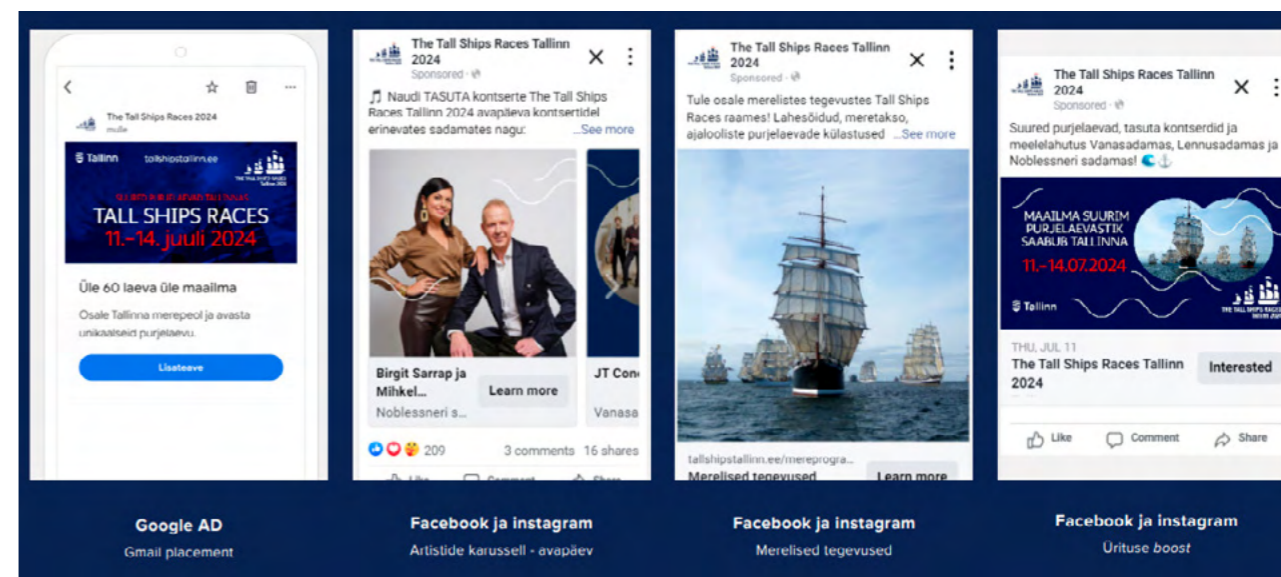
The Tall Ships Races 2024
mulle

Tallinn tallshipstallinn.ee

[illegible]

TALL SHIPS RACES
11.–14. juuli 2024

Üle 60 laeva üle maailma

Osale Tallinna merepeol ja avasta unikaalseid purjelaevu.

Lisateave

Google AD
Gmail placement

The Tall Ships Races Tallinn 2024
Sponsored

Naudi TASUTA kontserte The Tall Ships Races Tallinn 2024 avapäeva kontsertidel erinevates sadamates nagu: ...See more

Birgit Sarrap ja Mihkel...
Noblessneri s...
Learn more

JT Con
Vanasa

209 3 comments 16 shares

Like Comment Share

Facebook ja instagram
Artistide karussell - avapäev

The Tall Ships Races Tallinn 2024
Sponsored

Tule osale merelistes tegevustes Tall Ships Races raames! Lahesõidud, meretakso, ajalooliste purjelaevade külastused ...See more

tallshipstallinn.ee/mereprogra...
Merelised tegevused
Learn more

Facebook ja instagram
Merelised tegevused

The Tall Ships Races Tallinn 2024
Sponsored

Suured purjelaevad, tasuta kontserdid ja meelelahutus Vanasadamas, Lennusadamas ja Noblessneri sadamas!

MAAILMA SUURIM PURJELAEVASTIK SAABUB TALLINNA
11.–14.07.2024

Tallinn

THU, JUL 11
The Tall Ships Races Tallinn 2024
Interested

Like Comment Share

Facebook ja instagram
Ürituse boost